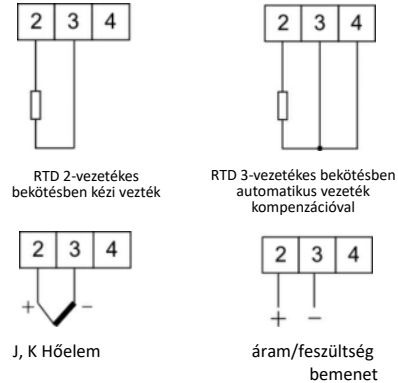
| 2 | 3 | 4 |
|---|---|---|

RTD 2-vezetékes bekötésben kézi vezték

| 2 | 3 | 4 |
|---|---|---|

RTD 3-vezetékes bekötésben automatikus vezeték kompenzációval

| 2 | 3 | 4 |
|---|---|---|

+ −

J, K Hőelem

| 2 | 3 | 4 |
|---|---|---|

+ −

áram/feszültség bemenet